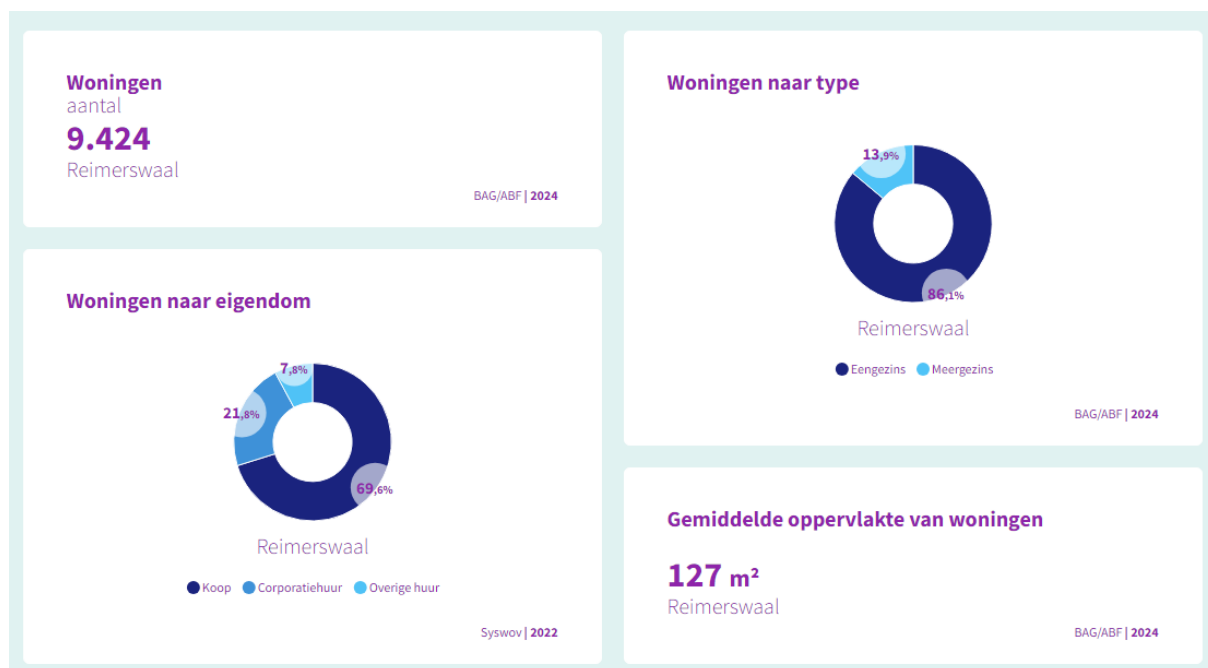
Woningen
aantal
9.424
Reimerswaal

BAG/ABF | 2024

Woningen naar eigendom

7,8%
21,8%
69,6%

Reimerswaal

Koop Corporatiehuur Overige huur

Syswov | 2022

Woningen naar type

13,9%
86,1%

Reimerswaal

Eengezins Meergezins

BAG/ABF | 2024

Gemiddelde oppervlakte van woningen

127 m²
Reimerswaal

BAG/ABF | 2024